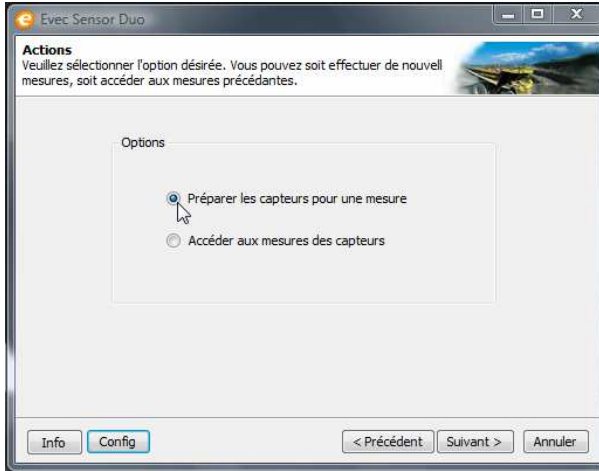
Evec Sensor Duo

Actions
Veuillez sélectionner l'option désirée. Vous pouvez soit effectuer de nouvell mesures, soit accéder aux mesures précédantes.

Options

Préparer les capteurs pour une mesure

Accéder aux mesures des capteurs

Info Config < Précédent Suivant > Annuler